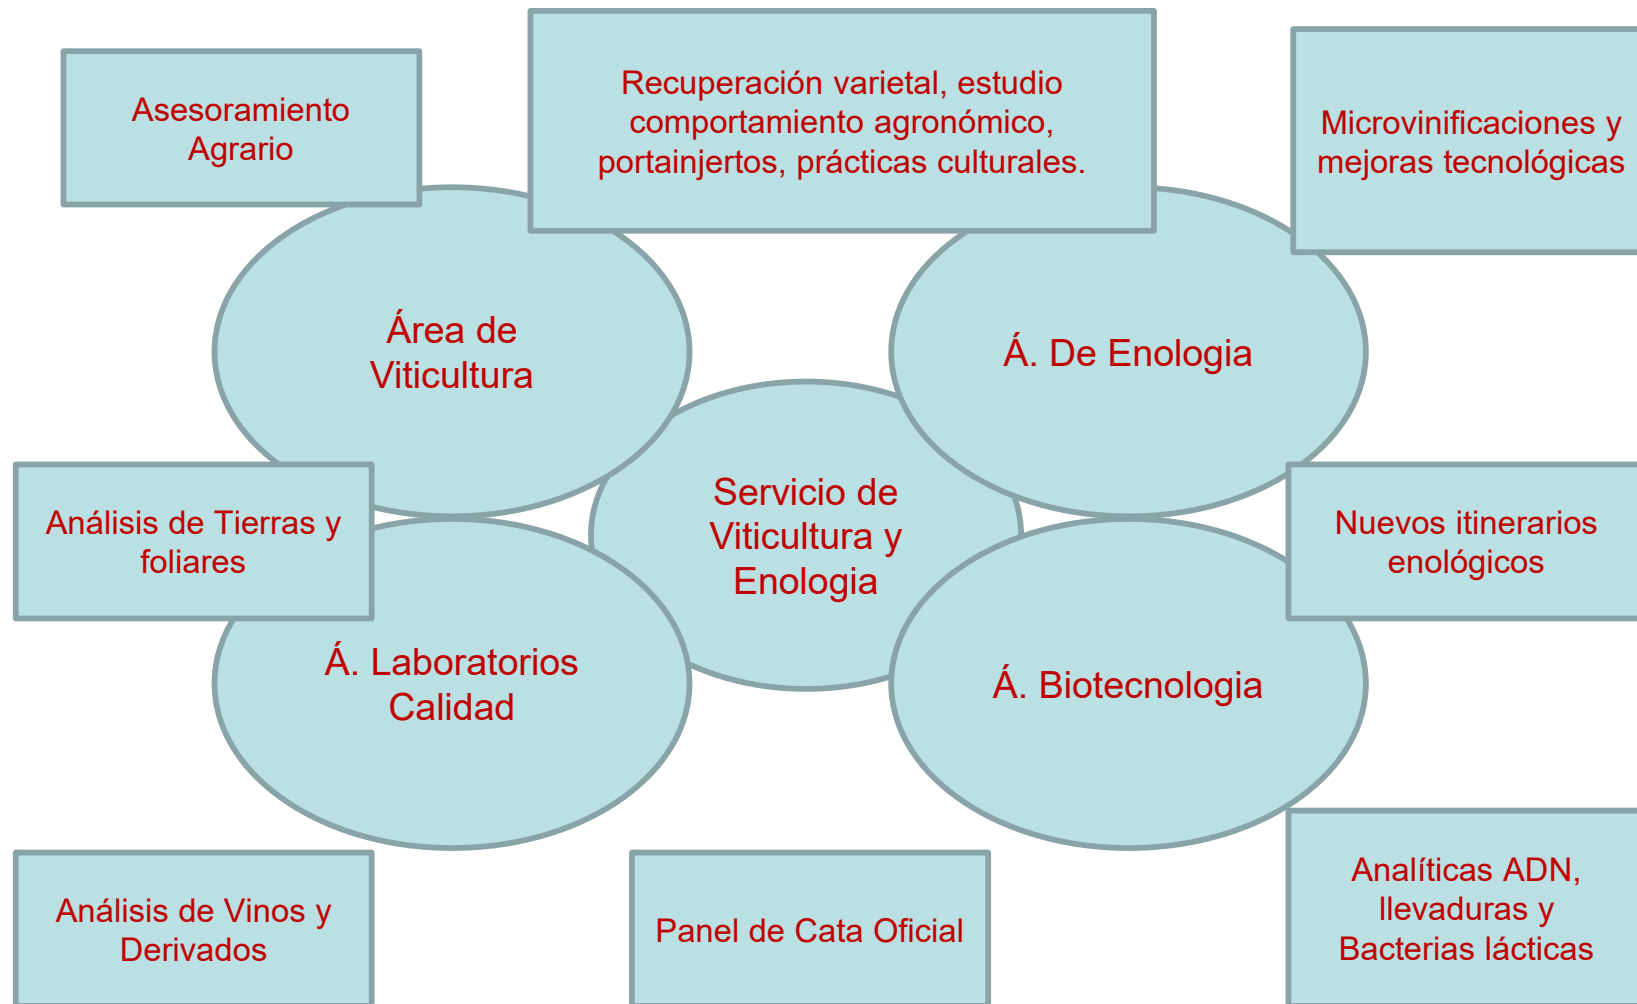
Asesoramiento Agrario

Recuperación varietal, estudio comportamiento agronómico, portainjertos, prácticas culturales.

Microvinificaciones y mejoras tecnológicas

Área de Viticultura

Á. De Enologia

Servicio de Viticultura y Enologia

Análisis de Tierras y foliares

Nuevos itinerarios enológicos

Á. Laboratorios Calidad

Á. Biotecnologia

Análisis de Vinos y Derivados

Panel de Cata Oficial

Analíticas ADN, llevaduras y Bacterias lácticas